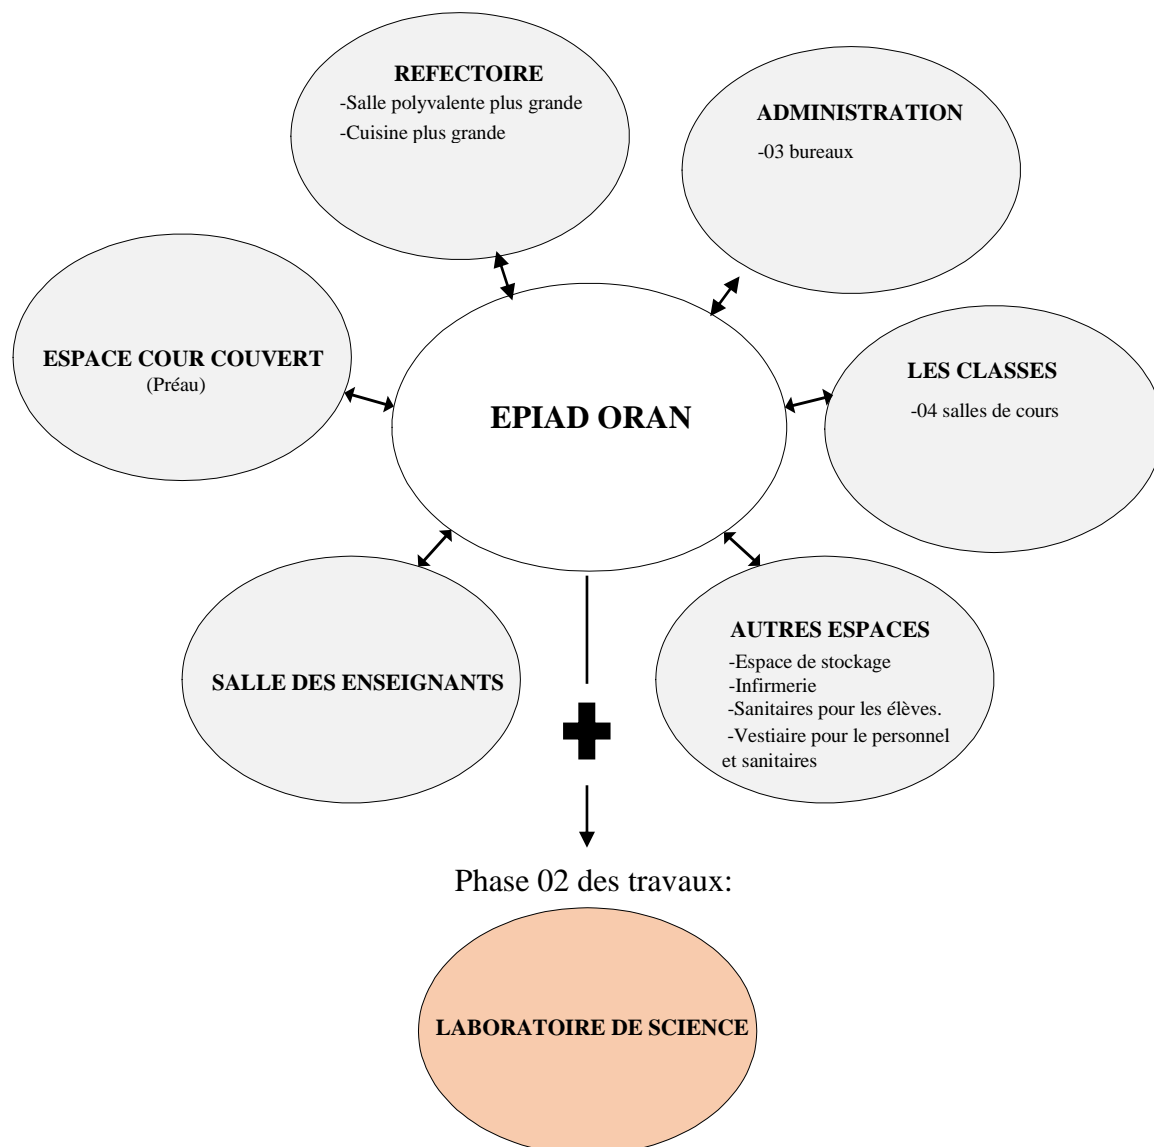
REFECTOIRE
-Salle polyvalente plus grande
-Cuisine plus grande

ADMINISTRATION
-03 bureaux

ESPACE COUR COUVERT
(Préau)

EPIAD ORAN

LES CLASSES
-04 salles de cours

SALLE DES ENSEIGNANTS

AUTRES ESPACES
-Espace de stockage
-Infirmerie
-Sanitaires pour les élèves.
-Vestiaire pour le personnel et sanitaires

Phase 02 des travaux:

LABORATOIRE DE SCIENCE